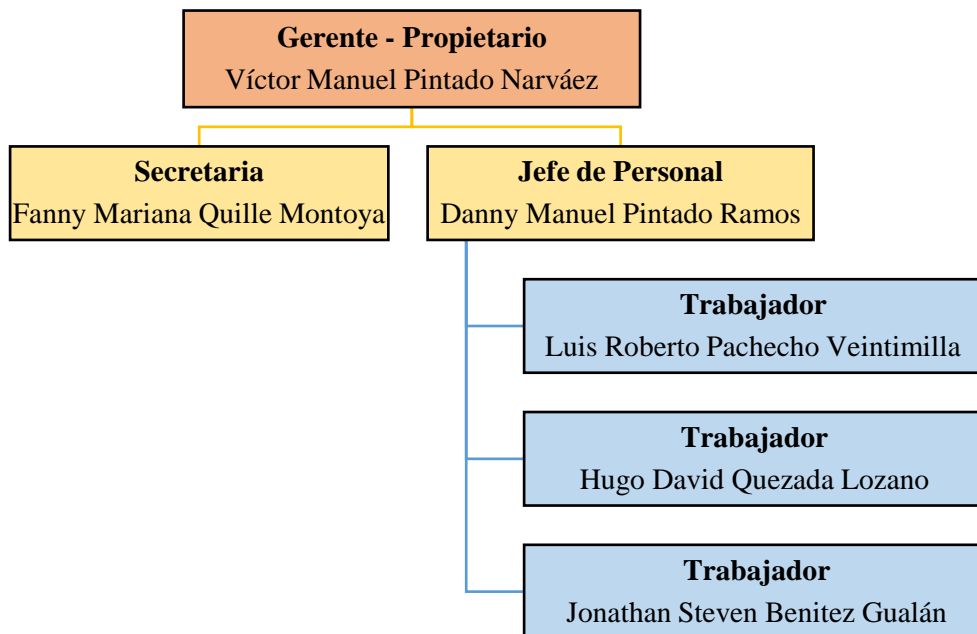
**Gerente - Propietario**
Víctor Manuel Pintado Narváez

**Secretaria**
Fanny Mariana Quille Montoya

**Jefe de Personal**
Danny Manuel Pintado Ramos

**Trabajador**
Luis Roberto Pachecho Veintimilla

**Trabajador**
Hugo David Quezada Lozano

**Trabajador**
Jonathan Steven Benitez Gualán